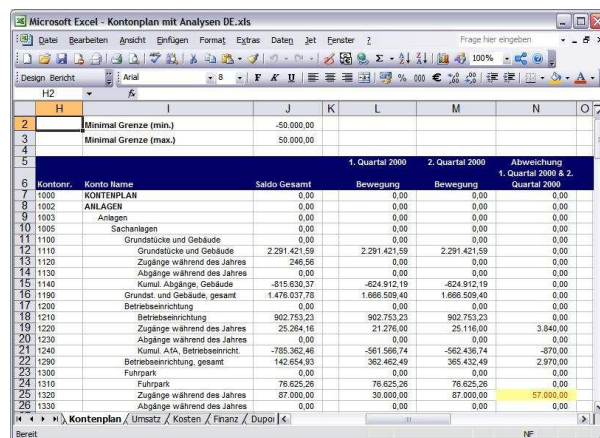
Microsoft Excel - Kontenplan mit Analysen DE.xls

Datei Bearbeiten Ansicht Einfügen Format Extras Daten Jet Fenster ?

Frage hier eingeben

100%

Design Bericht

Arial

8

F K U

€

H2

fx

| | H | I | J | K | L | M | N | O |
|---|---|---|---|---|---|---|---|---|
| 2 | | Minimal Grenze (min.) | -50.000,00 | | | | | |
| 3 | | Minimal Grenze (max.) | 50.000,00 | | | | | |
| 4 | | | | | | | | |
| 5 | | | | | 1. Quartal 2000 | 2. Quartal 2000 | Abweichung 1. Quartal 2000 & 2. Quartal 2000 | |
| 6 | Kontonr. | Konto Name | Saldo Gesamt | | Bewegung | Bewegung | | |
| 7 | 1000 | KONTENPLAN | 0,00 | | 0,00 | 0,00 | 0,00 | |
| 8 | 1002 | ANLAGEN | 0,00 | | 0,00 | 0,00 | 0,00 | |
| 9 | 1003 | Anlagen | 0,00 | | 0,00 | 0,00 | 0,00 | |
| 10 | 1005 | Sachanlagen | 0,00 | | 0,00 | 0,00 | 0,00 | |
| 11 | 1100 | Grundstücke und Gebäude | 0,00 | | 0,00 | 0,00 | 0,00 | |
| 12 | 1110 | Grundstücke und Gebäude | 2.291.421,59 | | 2.291.421,59 | 2.291.421,59 | 0,00 | |
| 13 | 1120 | Zugänge während des Jahres | 246,56 | | 0,00 | 0,00 | 0,00 | |
| 14 | 1130 | Abgänge während des Jahres | 0,00 | | 0,00 | 0,00 | 0,00 | |
| 15 | 1140 | Kumul. Abgänge, Gebäude | -815.630,37 | | -624.912,19 | -624.912,19 | 0,00 | |
| 16 | 1190 | Grundst. und Gebäude, gesamt | 1.476.037,78 | | 1.666.509,40 | 1.666.509,40 | 0,00 | |
| 17 | 1200 | Betriebseinrichtung | 0,00 | | 0,00 | 0,00 | 0,00 | |
| 18 | 1210 | Betriebseinrichtung | 902.753,23 | | 902.753,23 | 902.753,23 | 0,00 | |
| 19 | 1220 | Zugänge während des Jahres | 25.264,16 | | 21.276,00 | 25.116,00 | 3.840,00 | |
| 20 | 1230 | Abgänge während des Jahres | 0,00 | | 0,00 | 0,00 | 0,00 | |
| 21 | 1240 | Kumul. AfA, Betriebseinricht. | -785.362,46 | | -561.566,74 | -562.436,74 | -870,00 | |
| 22 | 1290 | Betriebseinrichtung, gesamt | 142.654,93 | | 362.462,49 | 365.432,49 | 2.970,00 | |
| 23 | 1300 | Fuhrpark | 0,00 | | 0,00 | 0,00 | 0,00 | |
| 24 | 1310 | Fuhrpark | 76.625,26 | | 76.625,26 | 76.625,26 | 0,00 | |
| 25 | 1320 | Zugänge während des Jahres | 87.000,00 | | 30.000,00 | 87.000,00 | 57.000,00 | |
| 26 | 1330 | Abgänge während des Jahres | 0,00 | | 0,00 | 0,00 | 0,00 | |

Kontenplan / Umsatz / Kosten / Finanz / Dupoi

Bereit

NF